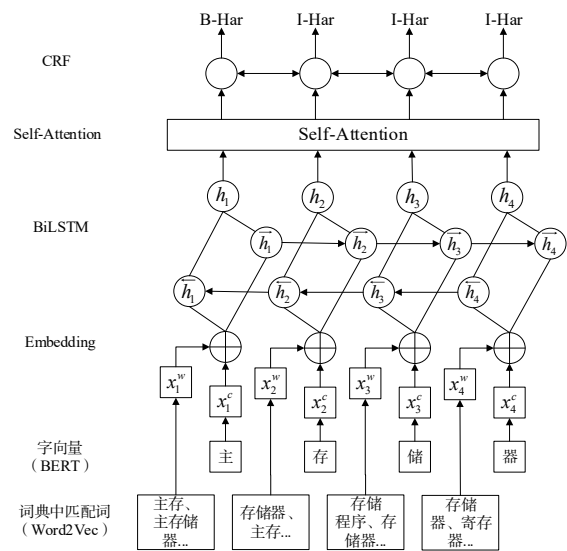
B-Har
I-Har
I-Har
I-Har

CRF

Self-Attention

Self-Attention

$h_1$
$h_2$
$h_3$
$h_4$

BiLSTM

$\overrightarrow{h_1}$
$\overrightarrow{h_2}$
$\overrightarrow{h_3}$
$\overrightarrow{h_4}$

$\overleftarrow{h_1}$
$\overleftarrow{h_2}$
$\overleftarrow{h_3}$
$\overleftarrow{h_4}$

Embedding

$x_1^w$
$x_1^c$
$x_2^w$
$x_2^c$
$x_3^w$
$x_3^c$
$x_4^w$
$x_4^c$

字向量
（BERT）

主
存
储
器

词典中匹配词
（Word2Vec）

主存、主存储器...
存储器、主存...
存储程序、存储器...
存储器、寄存器...